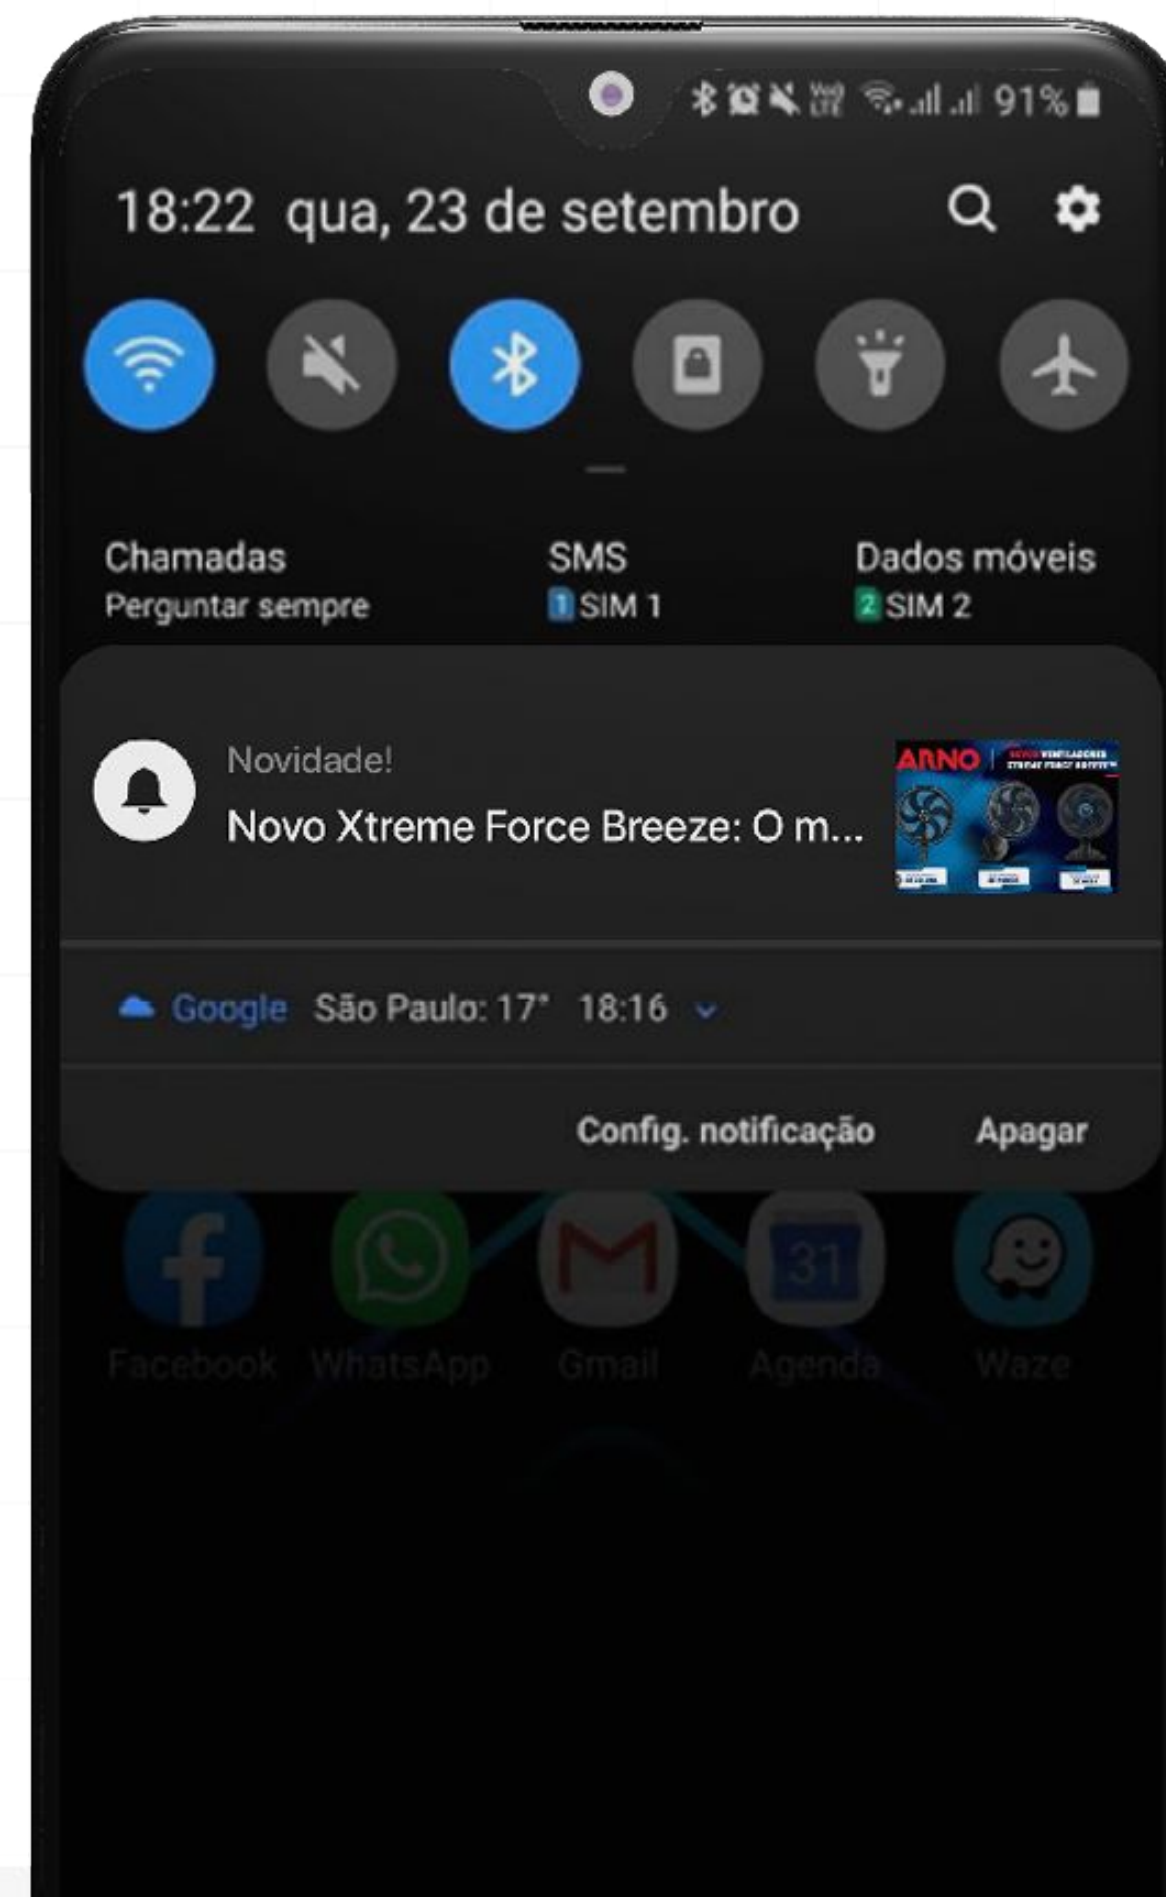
91%

18:22 qua, 23 de setembro

Chamadas
Perguntar sempre

SMS
1 SIM 1

Dados móveis
2 SIM 2

Novidade!
Novo Xtreme Force Breeze: O m...

ARNO

Google São Paulo: 17° 18:16

Config. notificação Apagar

31

Facebook WhatsApp Gmail Agenda Waze